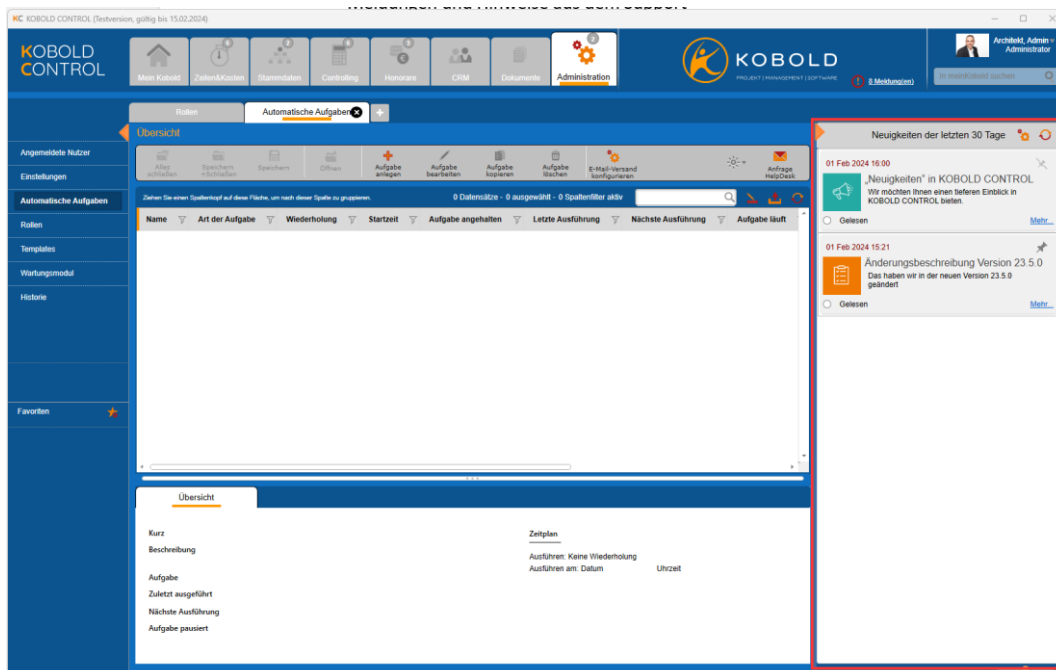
KC KOBOLD CONTROL (Testversion, gültig bis 15.02.2024)

KOBOLD CONTROL

Mein Kobold
Zeiten&Kosten
Stammdaten
Controlling
Honorare
CRM
Dokumente
Administration

KOBOLD
PROJEKT | MANAGEMENT | SOFTWARE
8 Meldung(en)

Architekt, Admin
Administrator
In meinKobold suchen

Angemeldete Nutzer
Einstellungen
Automatische Aufgaben
Rollen
Templates
Wartungsmodul
Historie

Favoriten

Rollen
Automatische Aufgaben

Übersicht

Alles schließen
Speichern +Schließen
Speichern
Öffnen
Aufgabe anlegen
Aufgabe bearbeiten
Aufgabe kopieren
Aufgabe löschen
E-Mail-Versand konfigurieren
Anfrage HelpDesk

Ziehen Sie einen Spaltenkopf auf diese Fläche, um nach dieser Spalte zu gruppieren.
0 Datensätze - 0 ausgewählt - 0 Spaltenfilter aktiv

| Name | Art der Aufgabe | Wiederholung | Startzeit | Aufgabe angehalten | Letzte Ausführung | Nächste Ausführung | Aufgabe läuft |
|---|---|---|---|---|---|---|---|

Übersicht

Kurz
Beschreibung
Aufgabe
Zuletzt ausgeführt
Nächste Ausführung
Aufgabe pausiert

Zeitplan
Ausführen: Keine Wiederholung
Ausführen am: Datum
Uhrzeit

Neuigkeiten der letzten 30 Tage

01 Feb 2024 16:00
„Neuigkeiten" in KOBOLD CONTROL
Wir möchten Ihnen einen tieferen Einblick in KOBOLD CONTROL bieten.
Gelesen
Mehr...

01 Feb 2024 15:21
Änderungsbeschreibung Version 23.5.0
Das haben wir in der neuen Version 23.5.0 geändert
Gelesen
Mehr...